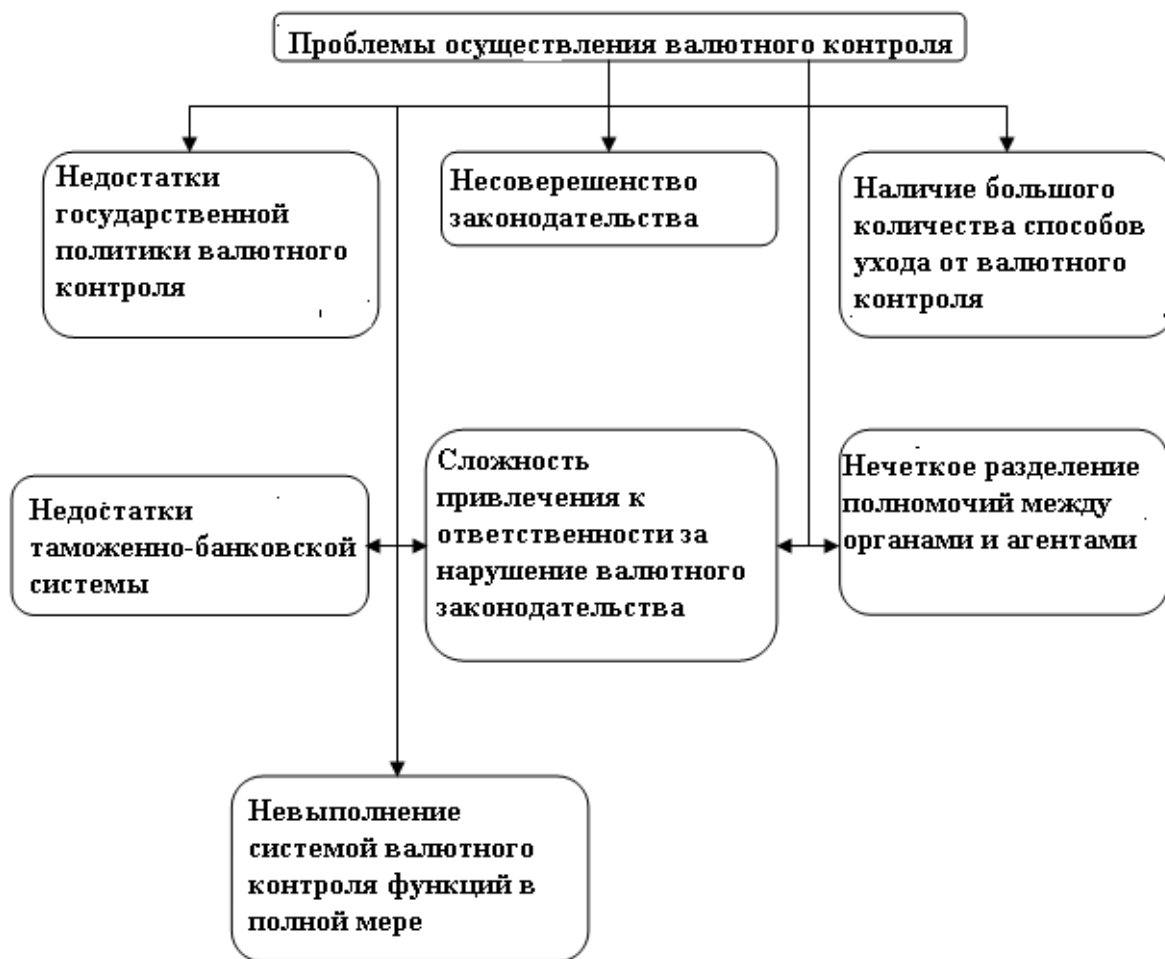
Проблемы осуществления валютного контроля

Недостатки государственной политики валютного контроля

Несоверешенство законодательства

Наличие большого количества способов ухода от валютного контроля

Недостатки таможенно-банковской системы

Сложность привлечения к ответственности за нарушение валютного законодательства

Нечеткое разделение полномочий между органами и агентами

Невыполнение системой валютного контроля функций в полной мере